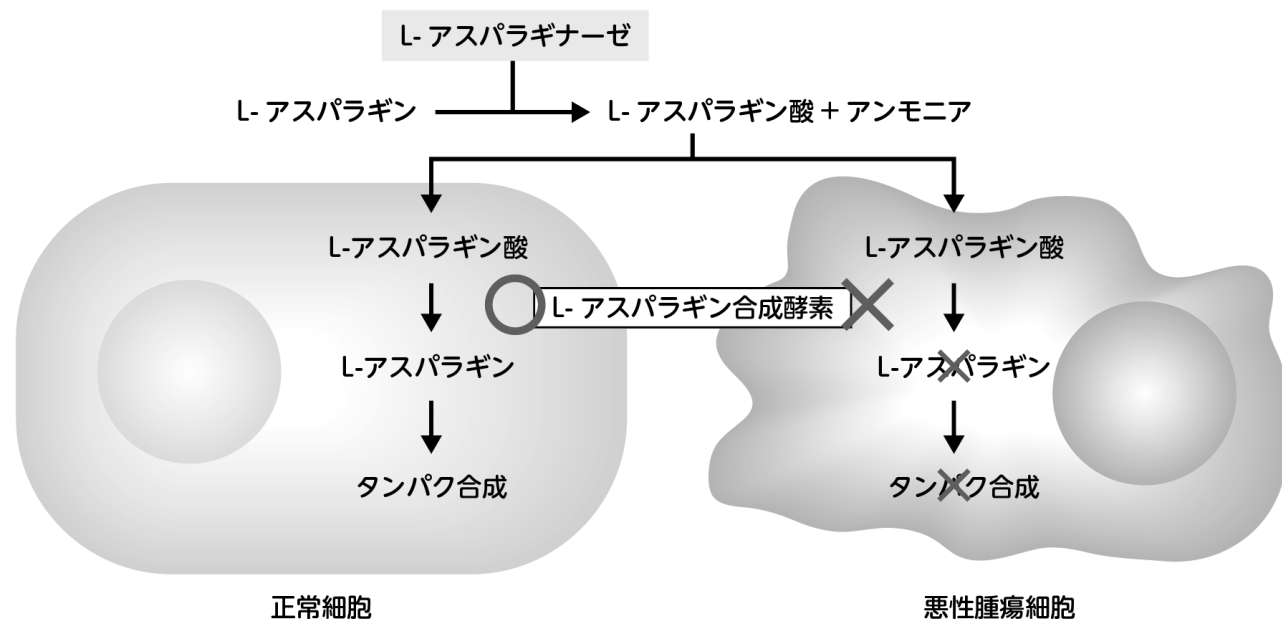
L- アスパラギナーゼ

L- アスパラギン → L- アスパラギン酸 + アンモニア

L-アスパラギン酸

L-アスパラギン

タンパク合成

L- アスパラギン合成酵素

L-アスパラギン酸

L-アスパラギン

タンパク合成

正常細胞

悪性腫瘍細胞